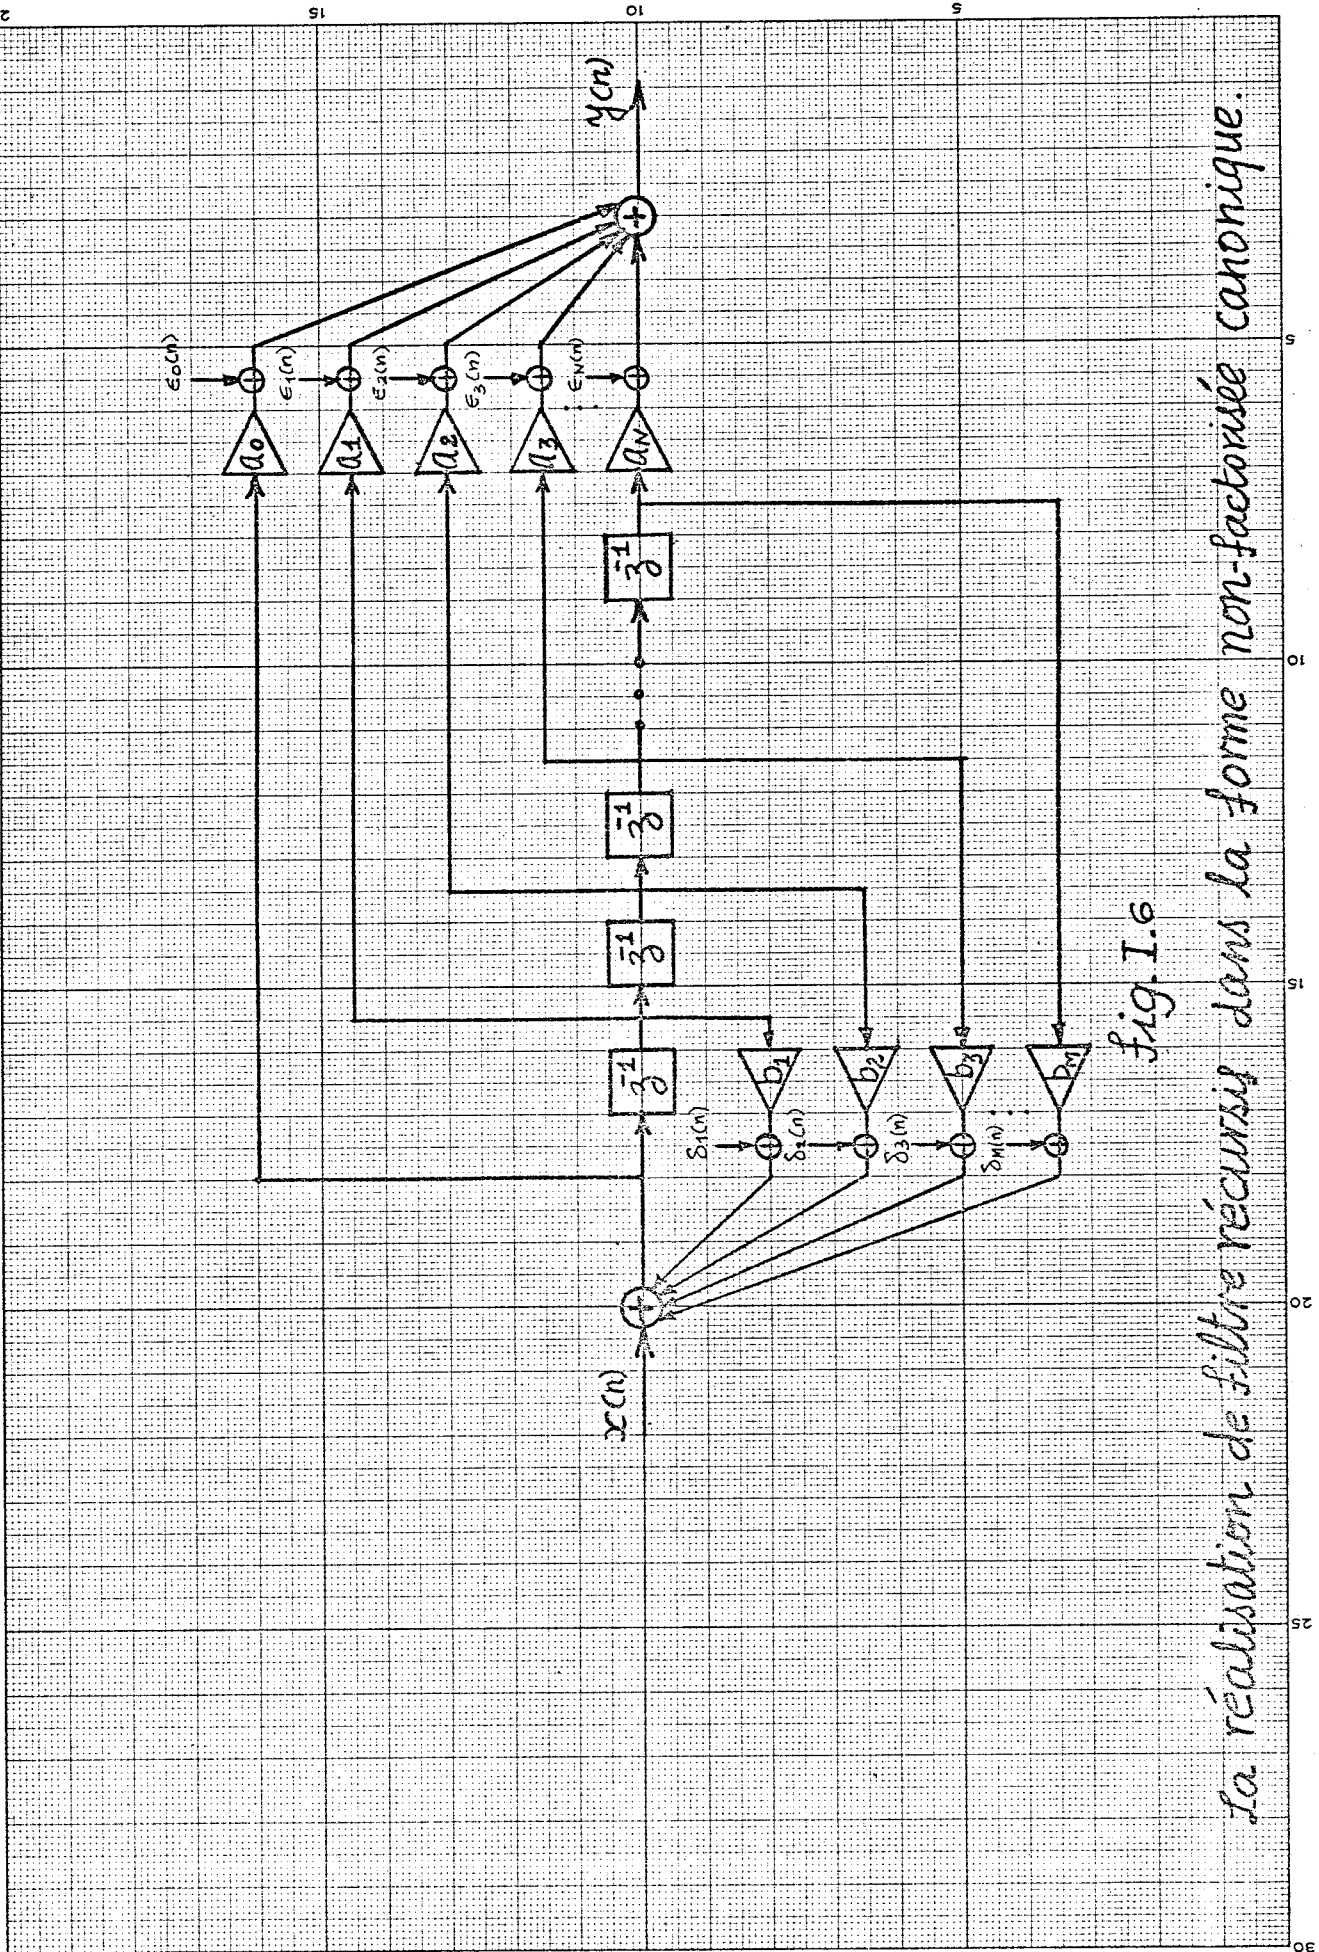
$x(n)$

$y(n)$

$z^{-1}$

$z^{-1}$

$z^{-1}$

$z^{-1}$

$b_1$

$b_2$

$b_3$

$b_M$

$\delta_1(n)$

$\delta_2(n)$

$\delta_3(n)$

$\delta_M(n)$

$a_0$

$a_1$

$a_2$

$a_3$

$a_N$

$\epsilon_0(n)$

$\epsilon_1(n)$

$\epsilon_2(n)$

$\epsilon_3(n)$

$\epsilon_N(n)$

fig. I.6

La réalisation de filtre récursif dans la forme non-factorisée canonique.

5
10
15
20
25
30
5
10
15
2